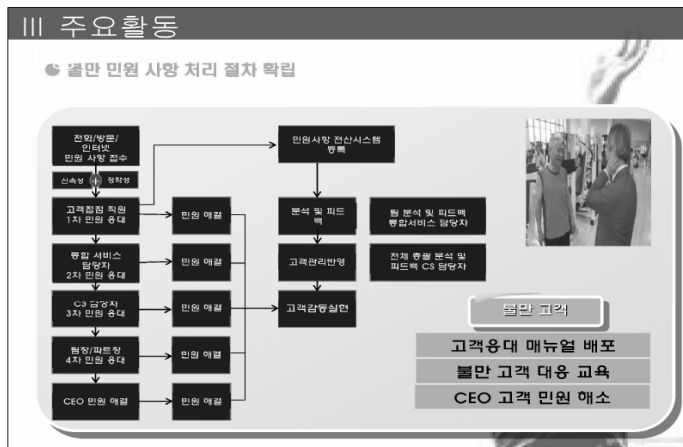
III 주요활동

불만 민원 사항 처리 절차 확립

전화/방문/인터넷 민원 사항 접수

신속성 + 정확성

고객접점 직원 1차 민원 응대

민원 해결

통합 서비스 담당자 2차 민원 응대

민원 해결

CS 담당자 3차 민원 응대

민원 해결

팀장/파트장 4차 민원 응대

민원 해결

CEO 민원 해결

민원 해결

민원사항 전산시스템 등록

분석 및 피드백

팀 분석 및 피드백 통합서비스 담당자

고객관리반영

전체 종합 분석 및 피드백 CS 담당자

고객감동실현

불만 고객

고객응대 매뉴얼 배포

불만 고객 대응 교육

CEO 고객 민원 해소